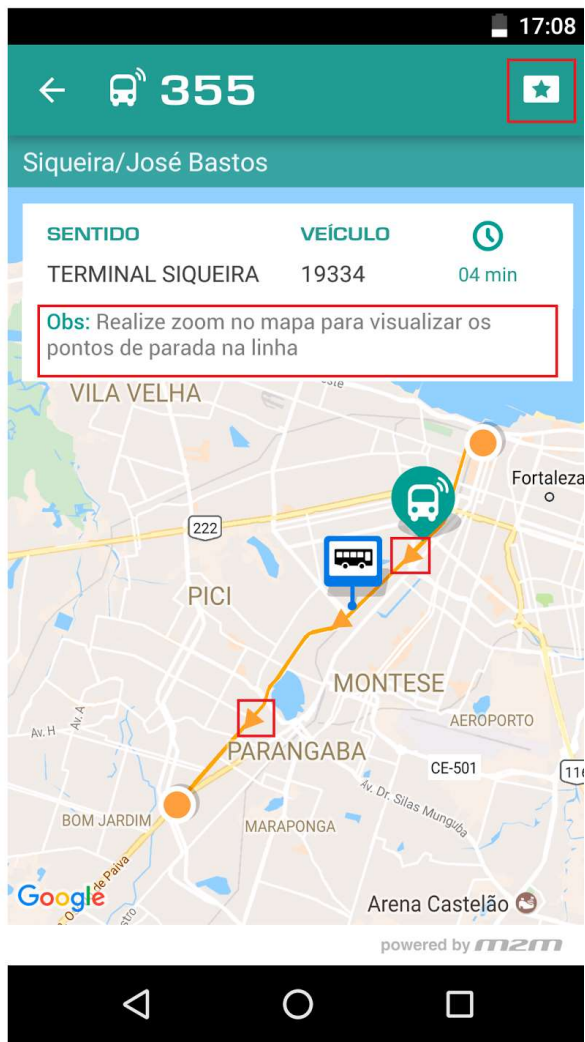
17:08

355

Siqueira/José Bastos

SENTIDO
TERMINAL SIQUEIRA

VEÍCULO
19334

04 min

Obs: Realize zoom no mapa para visualizar os pontos de parada na linha

VILA VELHA
Fortaleza
222
PICI
MONTESE
AEROPORTO
Av. H
Av. A
PARANGABA
CE-501
116
Av. Dr. Silas Munguba
BOM JARDIM
MARAPONGA
Av. O. de Paiva
Google
Arena Castelão

powered by m2m